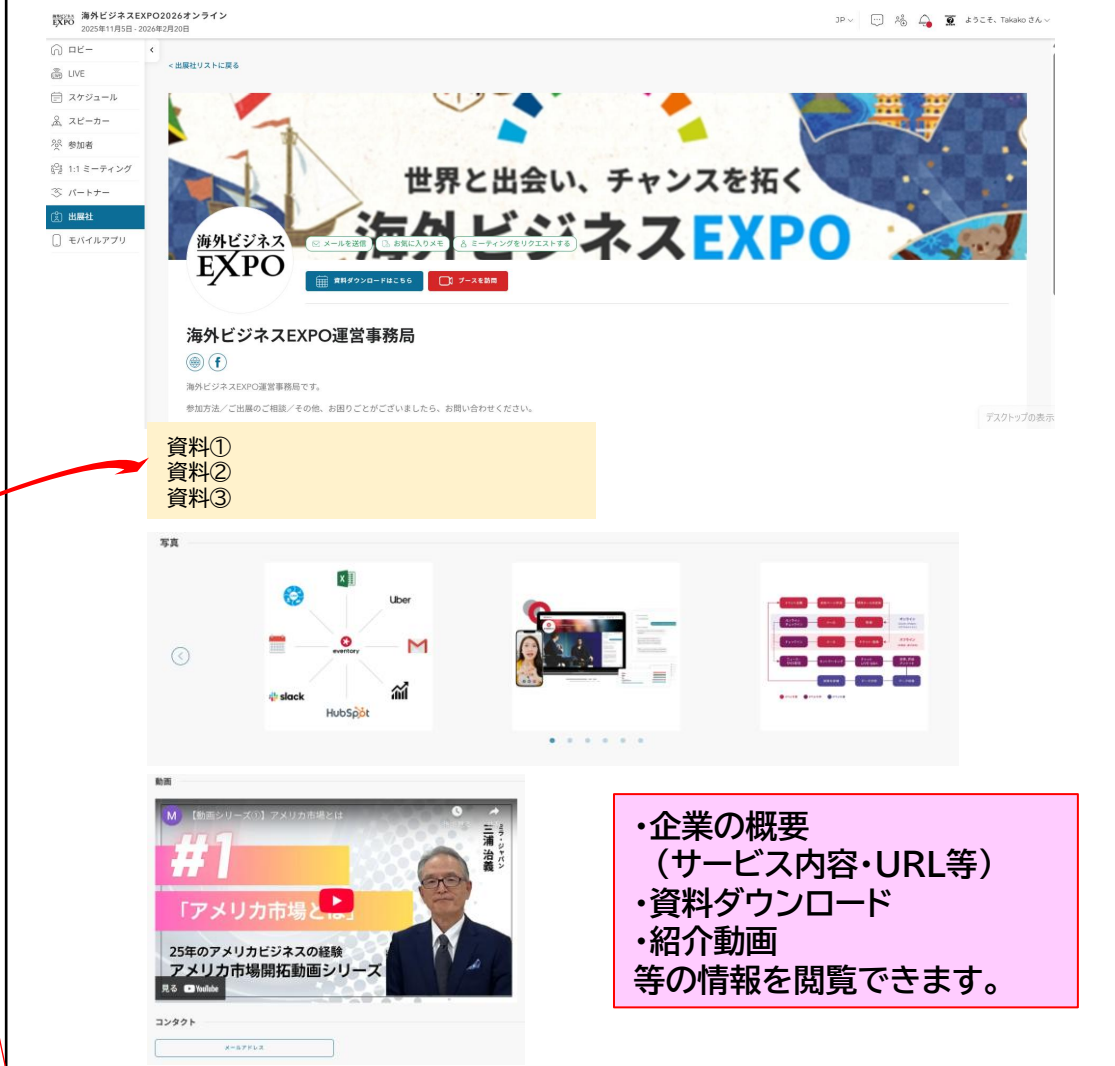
海外ビジネスEXPO
海外ビジネスEXPO2026オンライン
2025年11月5日 - 2026年2月20日

JP　ようこそ、Takako さん

ロビー
LIVE
スケジュール
スピーカー
参加者
1:1 ミーティング
パートナー
出展社
モバイルアプリ

< 出展社リストに戻る

世界と出会い、チャンスを拓く
海外ビジネスEXPO

海外ビジネス EXPO

メールを送信　お気に入りメモ　ミーティングをリクエストする

資料ダウンロードはこちら　ブースを訪問

海外ビジネスEXPO運営事務局

海外ビジネスEXPO運営事務局です。

参加方法／ご出展のご相談／その他、お困りごとがございましたら、お問い合わせください。

デスクトップの表示

資料①
資料②
資料③

写真

Uber
eventory
slack
HubSpot

動画

M 【動画シリーズ①】アメリカ市場とは
#1
「アメリカ市場とは」
ミラ・ジャパン 三浦治義
25年のアメリカビジネスの経験
アメリカ市場開拓動画シリーズ
見る YouTube

コンタクト

メールアドレス

・企業の概要
（サービス内容・URL等）
・資料ダウンロード
・紹介動画
等の情報を閲覧できます。